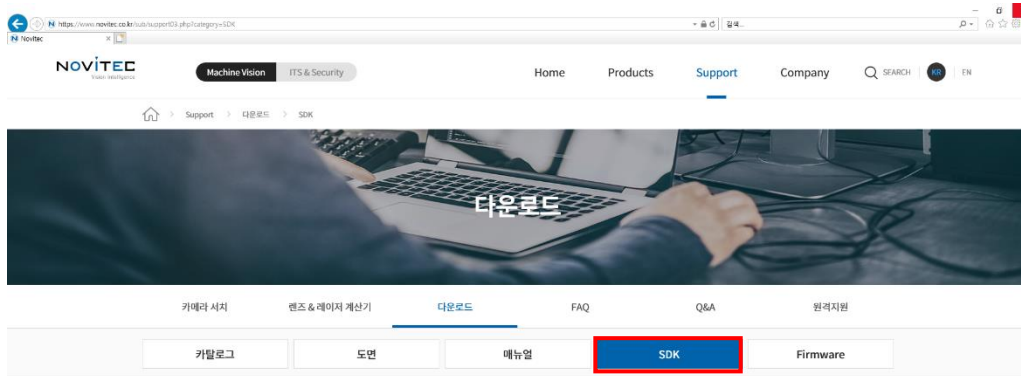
https://www.novitec.co.kr/sub/support03.php?category=SDK

검색...

Novitec

NOVITEC
Vision Intelligence

Machine Vision

ITS & Security

Home

Products

Support

Company

SEARCH

KR

EN

Support > 다운로드 > SDK

다운로드

카메라 서치

렌즈 & 레이저 계산기

다운로드

FAQ

Q&A

원격지원

카탈로그

도면

매뉴얼

SDK

Firmware